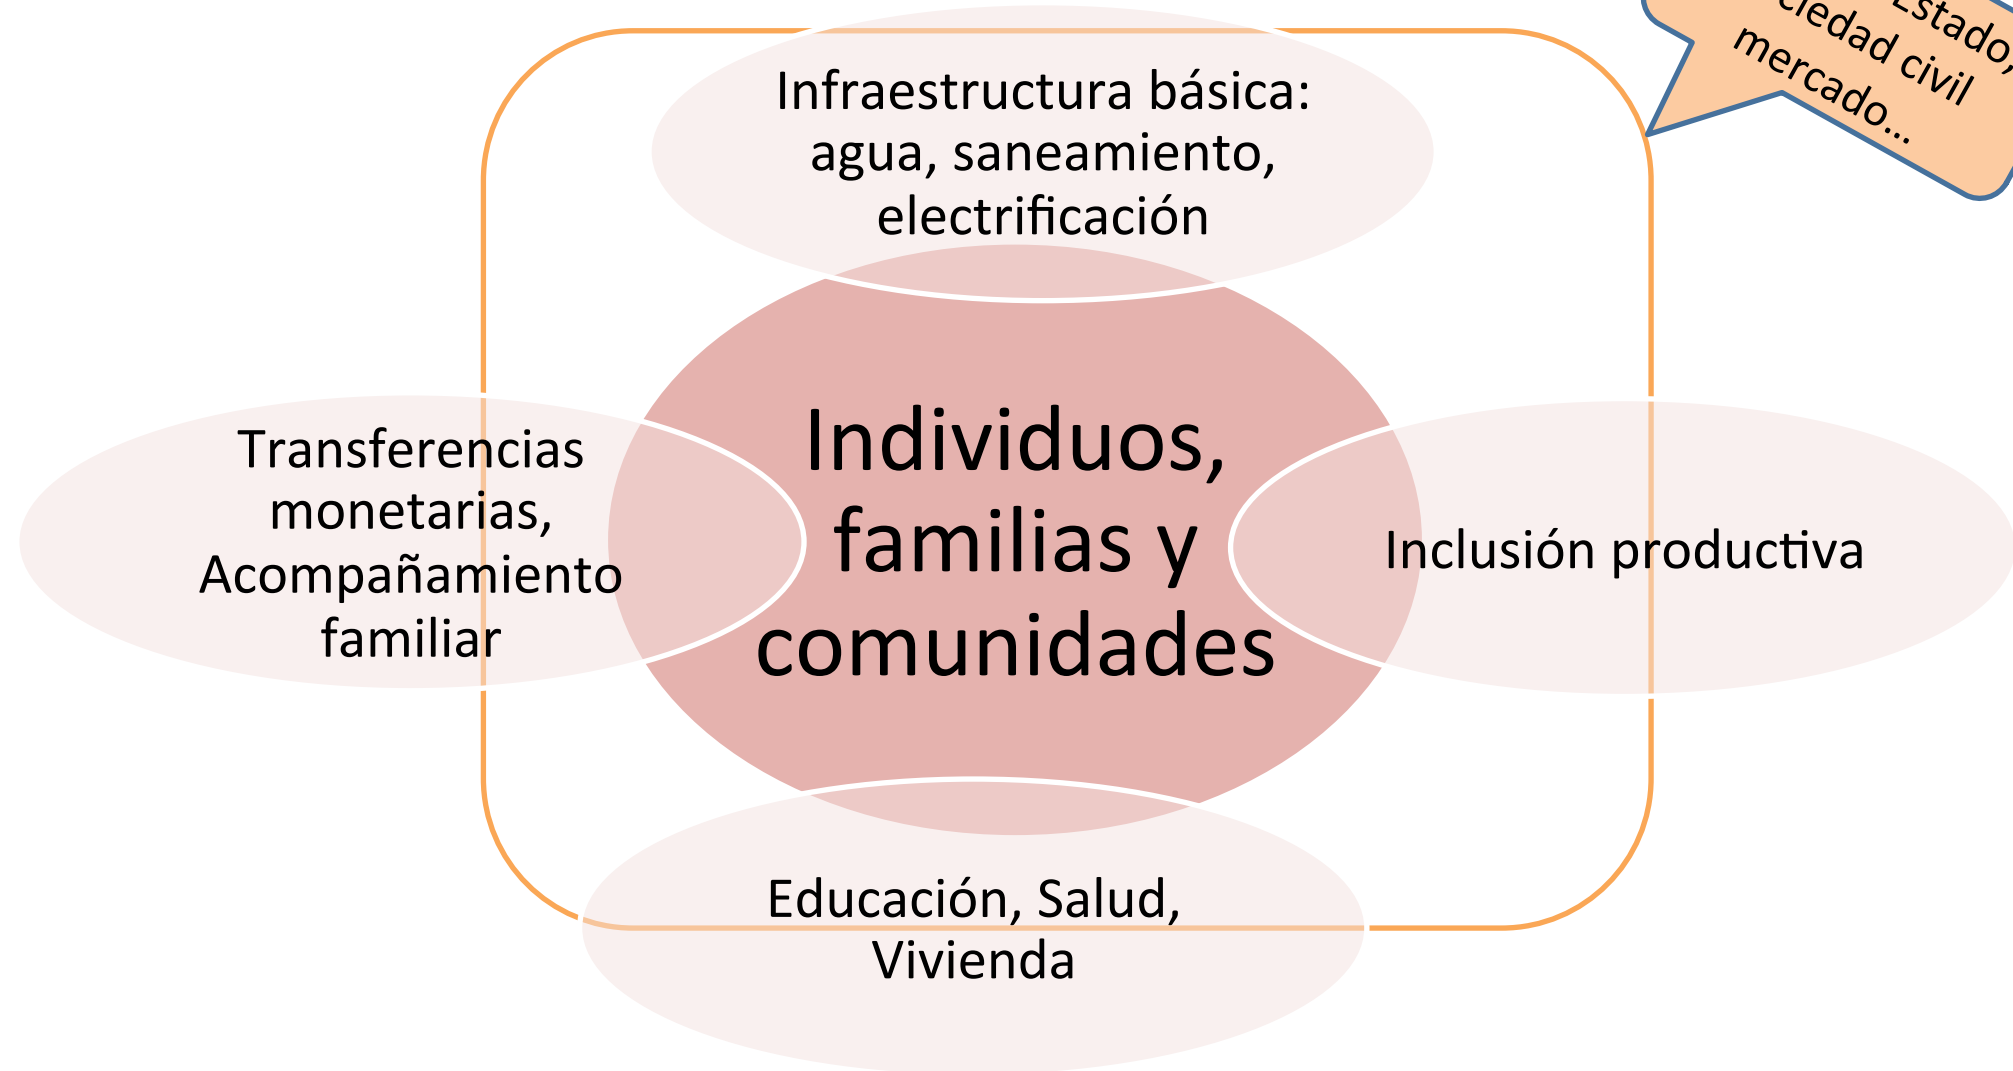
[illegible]stado, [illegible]ciedad civil mercado...

Infraestructura básica: agua, saneamiento, electrificación

Transferencias monetarias, Acompañamiento familiar

Individuos, familias y comunidades

Inclusión productiva

Educación, Salud, Vivienda